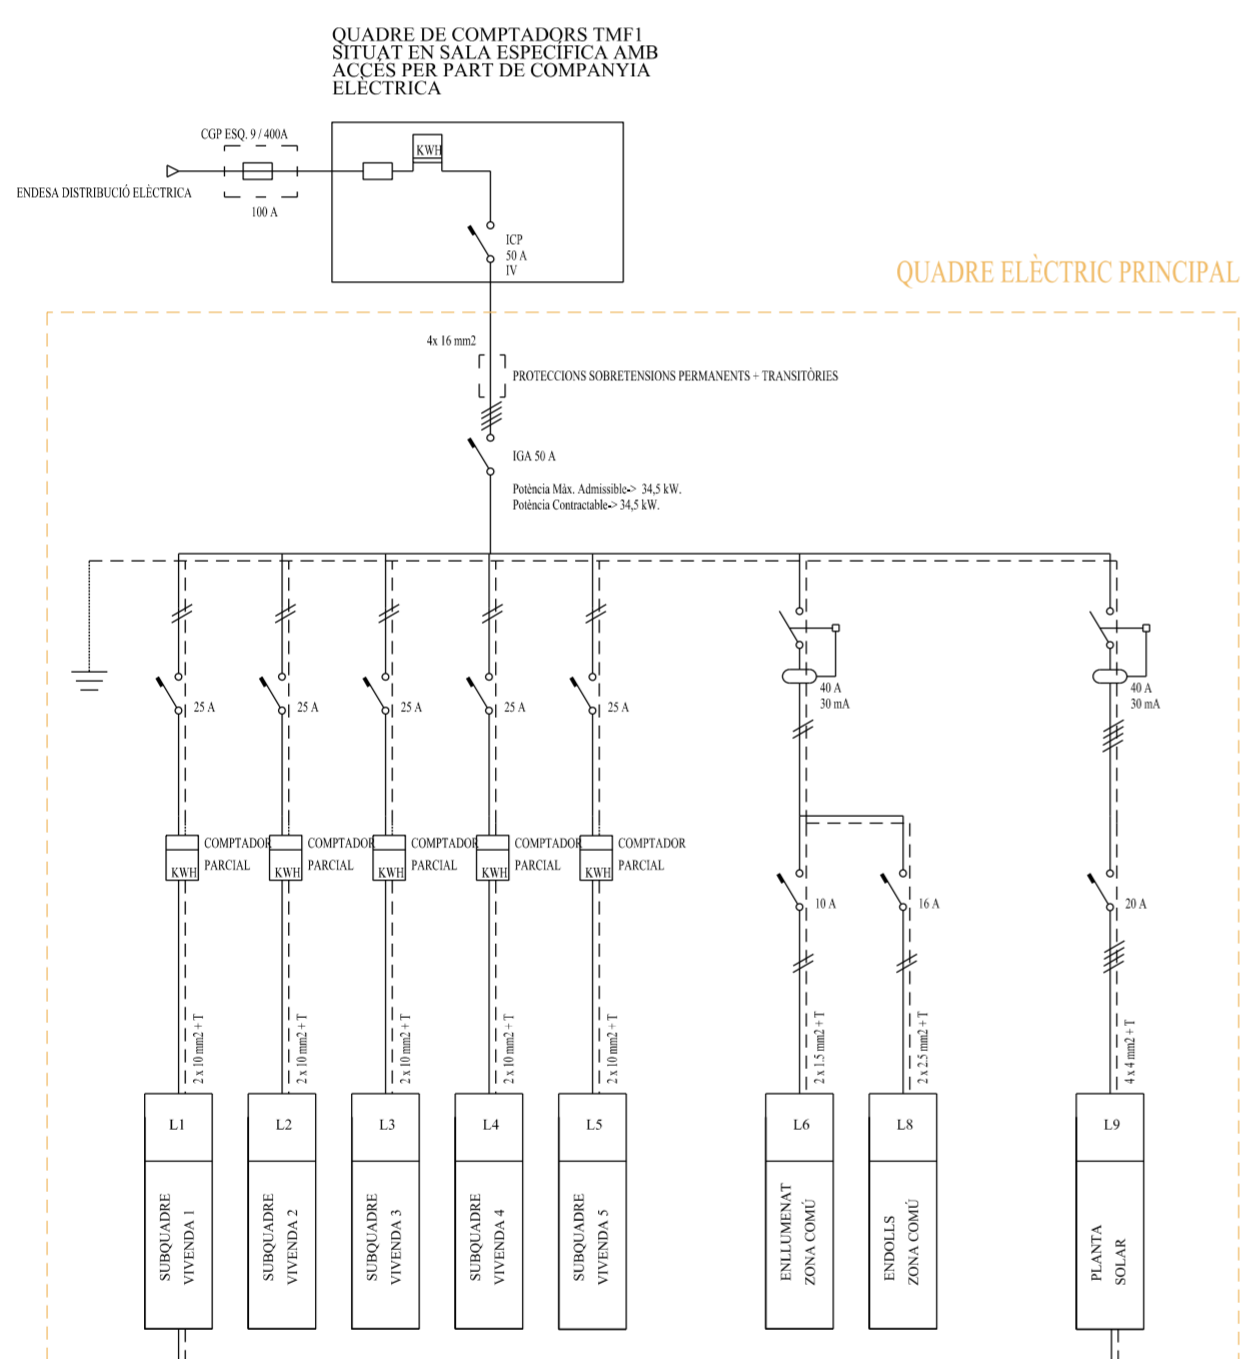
QUADRE DE COMPTADORS TMF1
SITUAT EN SALA ESPECÍFICA AMB
ACCÉS PER PART DE COMPANYIA
ELÈCTRICA

CGP ESQ. 9 / 400A
ENDESA DISTRIBUCIÓ ELÈCTRICA
100 A
KWH
ICP
50 A
IV

QUADRE ELÈCTRIC PRINCIPAL

4x 16 mm2
PROTECCIONS SOBRETENSIONS PERMANENTS + TRANSITÒRIES
IGA 50 A
Potència Màx. Admissible-> 34,5 kW.
Potència Contractable-> 34,5 kW.

25 A
25 A
25 A
25 A
25 A
40 A
30 mA
40 A
30 mA

COMPTADOR
PARCIAL
KWH
COMPTADOR
PARCIAL
KWH
COMPTADOR
PARCIAL
KWH
COMPTADOR
PARCIAL
KWH
COMPTADOR
PARCIAL
KWH

10 A
16 A
20 A

2 x 10 mm2 + T
2 x 10 mm2 + T
2 x 10 mm2 + T
2 x 10 mm2 + T
2 x 10 mm2 + T
2 x 1.5 mm2 + T
2 x 2.5 mm2 + T
4 x 4 mm2 + T

L1
SUBQUADRE
VIVENDA 1
L2
SUBQUADRE
VIVENDA 2
L3
SUBQUADRE
VIVENDA 3
L4
SUBQUADRE
VIVENDA 4
L5
SUBQUADRE
VIVENDA 5
L6
ENLLUMENAT
ZONA COMÚ
L8
ENDOLLS
ZONA COMÚ
L9
PLANTA
SOLAR